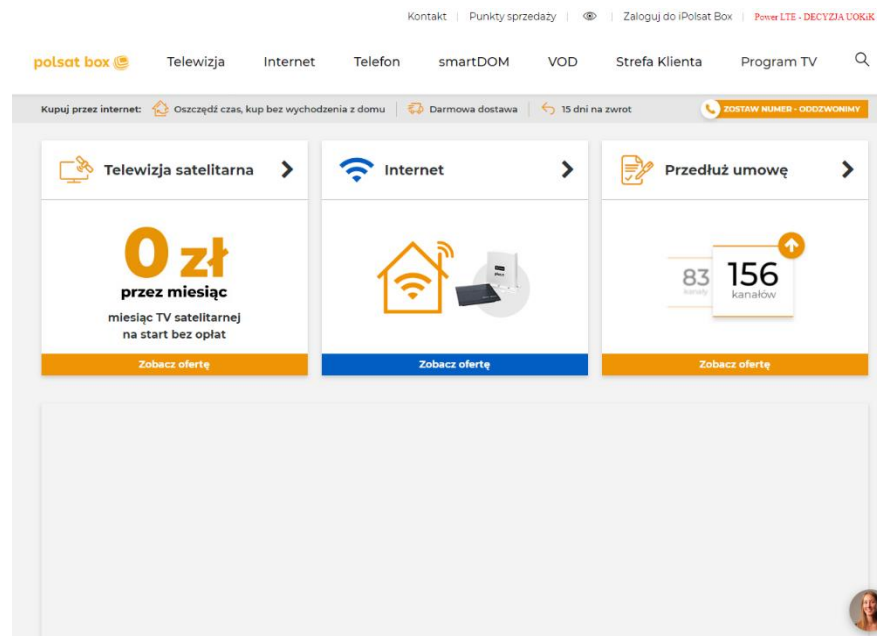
Kontakt | Punkty sprzedaży | | Zaloguj do iPolsat Box | Power LTE - DECYZJA UOKiK

polsat box Telewizja Internet Telefon smartDOM VOD Strefa Klienta Program TV

Kupuj przez internet: Oszczędź czas, kup bez wychodzenia z domu | Darmowa dostawa | 15 dni na zwrot | ZOSTAW NUMER - ODDZWONIMY

Telewizja satelitarna

0 zł
przez miesiąc
miesiąc TV satelitarnej na start bez opłat

Zobacz ofertę

Internet

Zobacz ofertę

Przedłuż umowę

83 kanały 156 kanałów

Zobacz ofertę